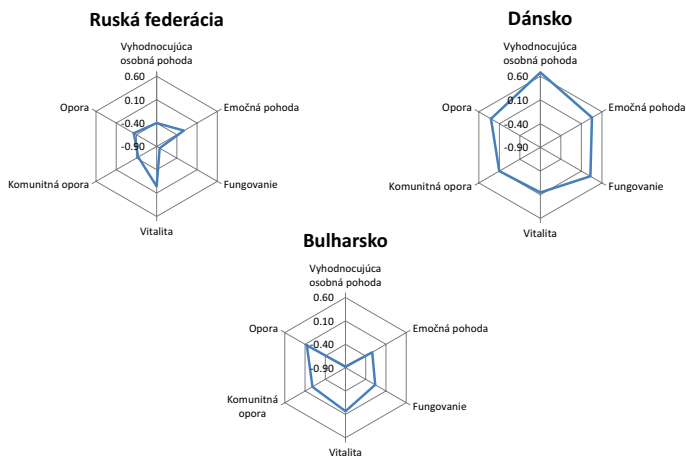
Ruská federácia

Vyhodnocujúca osobná pohoda
0.60
0.10
-0.40
-0.90
Emočná pohoda
Fungovanie
Vitalita
Komunitná opora
Opora

Dánsko

Vyhodnocujúca osobná pohoda
0.60
0.10
-0.40
-0.90
Emočná pohoda
Fungovanie
Vitalita
Komunitná opora
Opora

Bulharsko

Vyhodnocujúca osobná pohoda
0.60
0.10
-0.40
-0.90
Emočná pohoda
Fungovanie
Vitalita
Komunitná opora
Opora